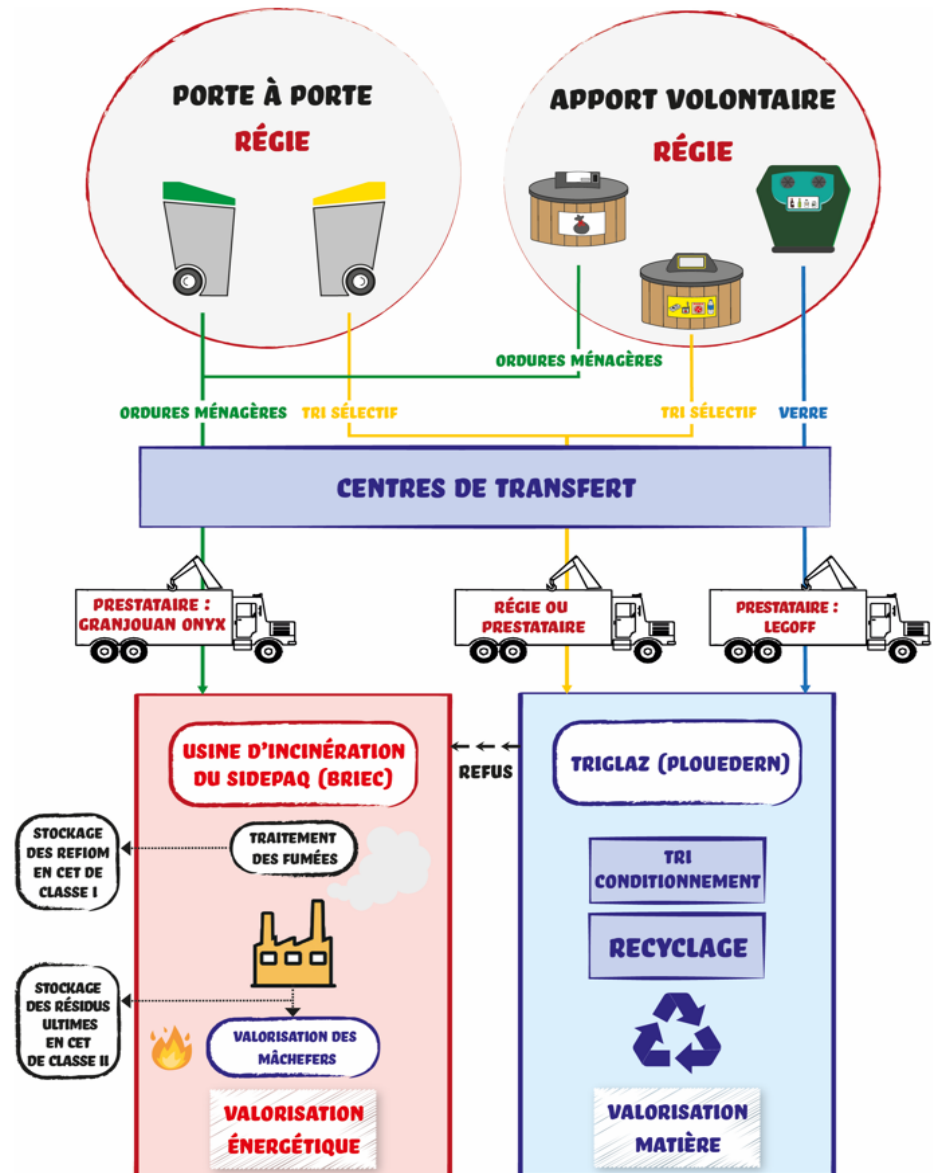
PORTE À PORTE
RÉGIE

APPORT VOLONTAIRE
RÉGIE

ORDURES MÉNAGÈRES

ORDURES MÉNAGÈRES
TRI SÉLECTIF
TRI SÉLECTIF
VERRE

CENTRES DE TRANSFERT

PRESTATAIRE : GRANJOUAN ONYX
RÉGIE OU PRESTATAIRE
PRESTATAIRE : LEGOFF

USINE D'INCINÉRATION DU SIDEPAQ (BRIEC)
REFUS
TRIGLAZ (PLOUEDERN)

STOCKAGE DES REFIOM EN CET DE CLASSE I
TRAITEMENT DES FUMÉES
TRI CONDITIONNEMENT
RECYCLAGE

STOCKAGE DES RÉSIDUS ULTIMES EN CET DE CLASSE II
VALORISATION DES MÂCHEFERS

VALORISATION ÉNERGÉTIQUE
VALORISATION MATIÈRE